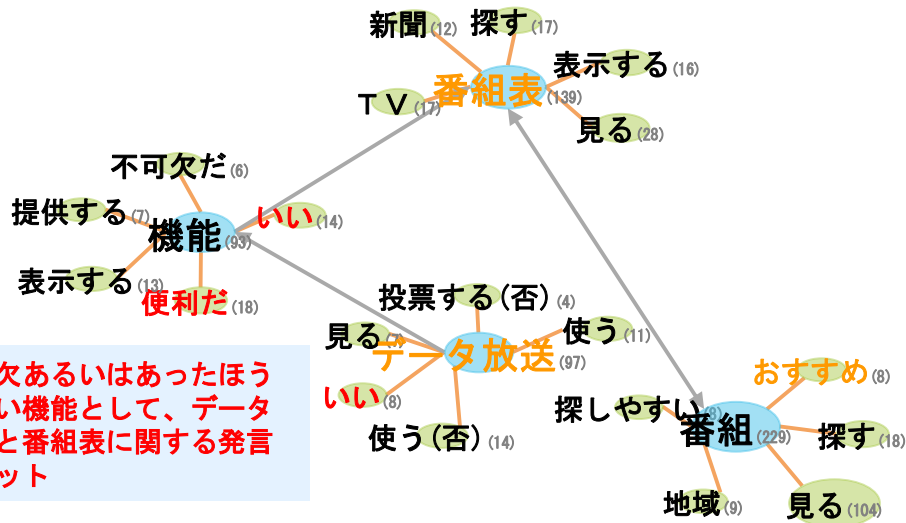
新聞(12) 探す(17)
表示する(16)
ＴＶ(17) 番組表(139)
見る(28)

不可欠だ(6)
提供する(7)
機能(93) いい(14)
表示する(13)
便利だ(18)

投票する(否)(4)
見る(7)
使う(11)
データ放送(97)
いい(8)
使う(否)(14)

おすすめ(8)
探しやすい(9)
番組(229)
探す(18)
地域(9)
見る(104)

欠あるいはあったほう
い機能として、データ
と番組表に関する発言
ット